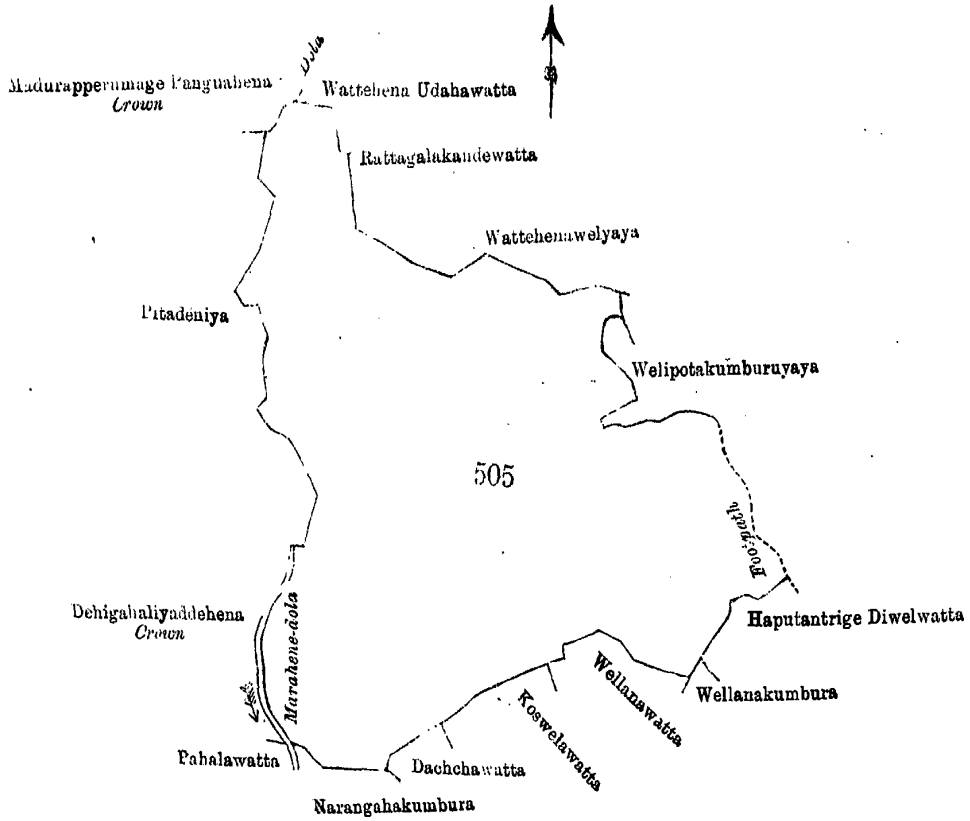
Madurappermage Panguahena
Crown

Dola

Wattehena Udahawatta

Rattagalakandewatta

Wattehenawelyaya

Pitadeniya

Welipotakumburuyaya

505

Foot-path

Haputantrige Diwelwatta

Dehigahaliyaddehena
Crown

Murahene-dola

Wellanawatta

Wellanakumbura

Koswelawatta

Pahalawatta

Dachchawatta

Narangahakumbura